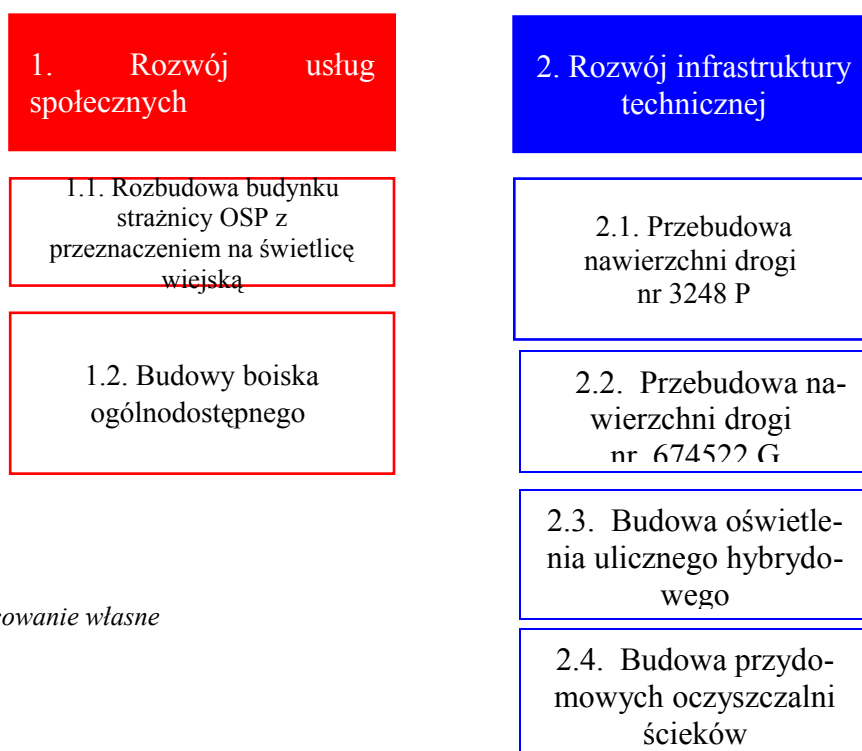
1. Rozwój usług społecznych

1.1. Rozbudowa budynku strażnicy OSP z przeznaczeniem na świetlicę wiejską

1.2. Budowy boiska ogólnodostępnego

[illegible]owanie własne

2. Rozwój infrastruktury technicznej

2.1. Przebudowa nawierzchni drogi nr 3248 P

2.2. Przebudowa nawierzchni drogi nr 674522 G

2.3. Budowa oświetlenia ulicznego hybrydowego

2.4. Budowa przydomowych oczyszczalni ścieków